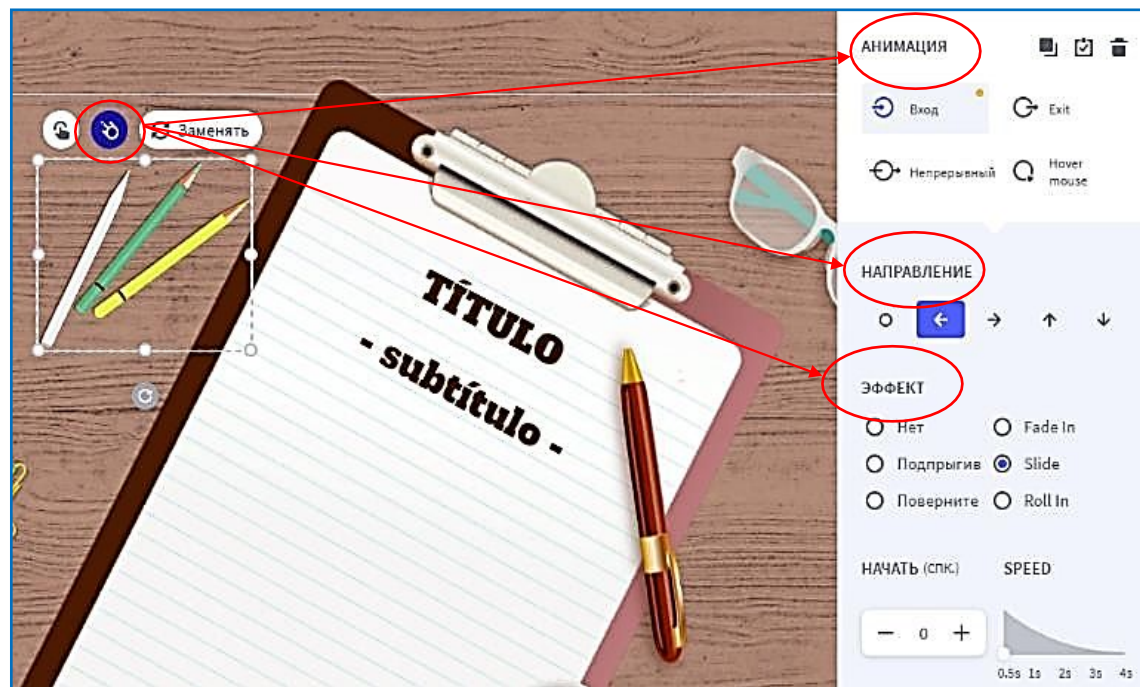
Заменять

TÍTULO

- subtítulo -

АНИМАЦИЯ

Вход

Exit

Непрерывный

Hover mouse

НАПРАВЛЕНИЕ

ЭФФЕКТ

Нет

Fade In

Подпрыгив

Slide

Поверните

Roll In

НАЧАТЬ (СПК.)

SPEED

−

0

+

0.5s 1s 2s 3s 4s